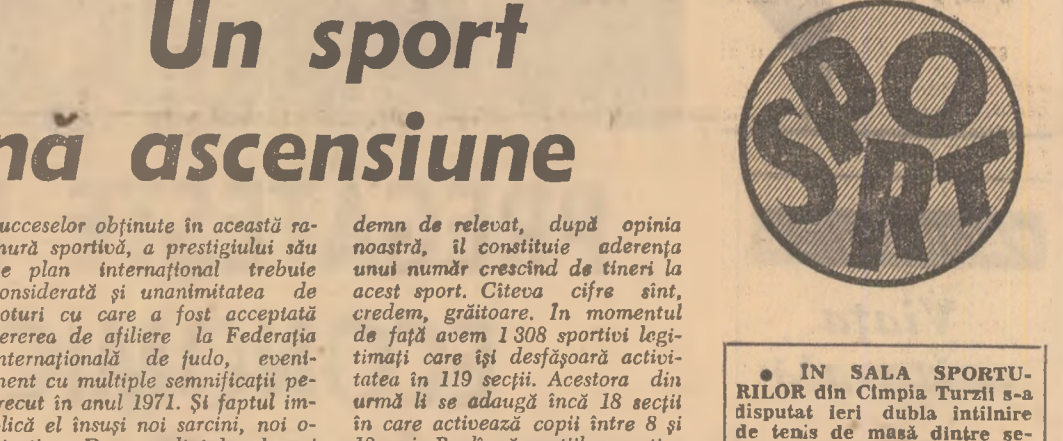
Un sport
nă ascensiune

ucceselor obţinute în această ra­mură sportivă, a prestigiului său e plan internaţional trebuie onsiderată şi unanimitatea de oturi cu care a fost acceptată ererea de afiliere la Federaţia nternaţională de judo, eveni­ment cu multiple semnificaţii pe­trecut în anul 1971. Şi faptul im­plică el însuşi noi sarcini, noi o-

demn de relevat, după opinia noastră, il constituie aderenţa unui număr crescînd de tineri la acest sport. Citeva cifre sînt, credem, grăitoare. In momentul de faţă avem 1 308 sportivi legi­timaţi care îşi desfăşoară activi­tatea în 119 secţii. Acestora din urmă li se adaugă încă 18 secţii în care activează copii între 8 şi

SPORT

• IN SALA SPORTU­RILOR din Cîmpia Turzii s-a disputat ieri dubla intilnire de tenis de masă dintre se-